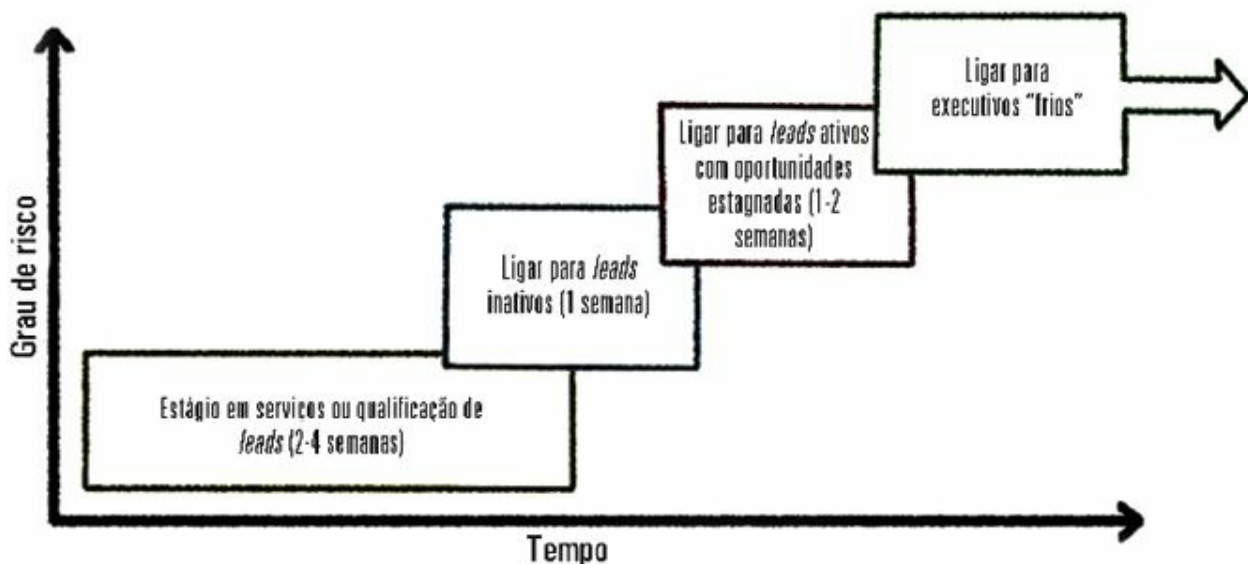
Grau de risco

Estágio em servicos ou qualificação de leads (2-4 semanas)

Ligar para leads inativos (1 semana)

Ligar para leads ativos com oportunidades estagnadas (1-2 semanas)

Ligar para executivos "frios"

Tempo